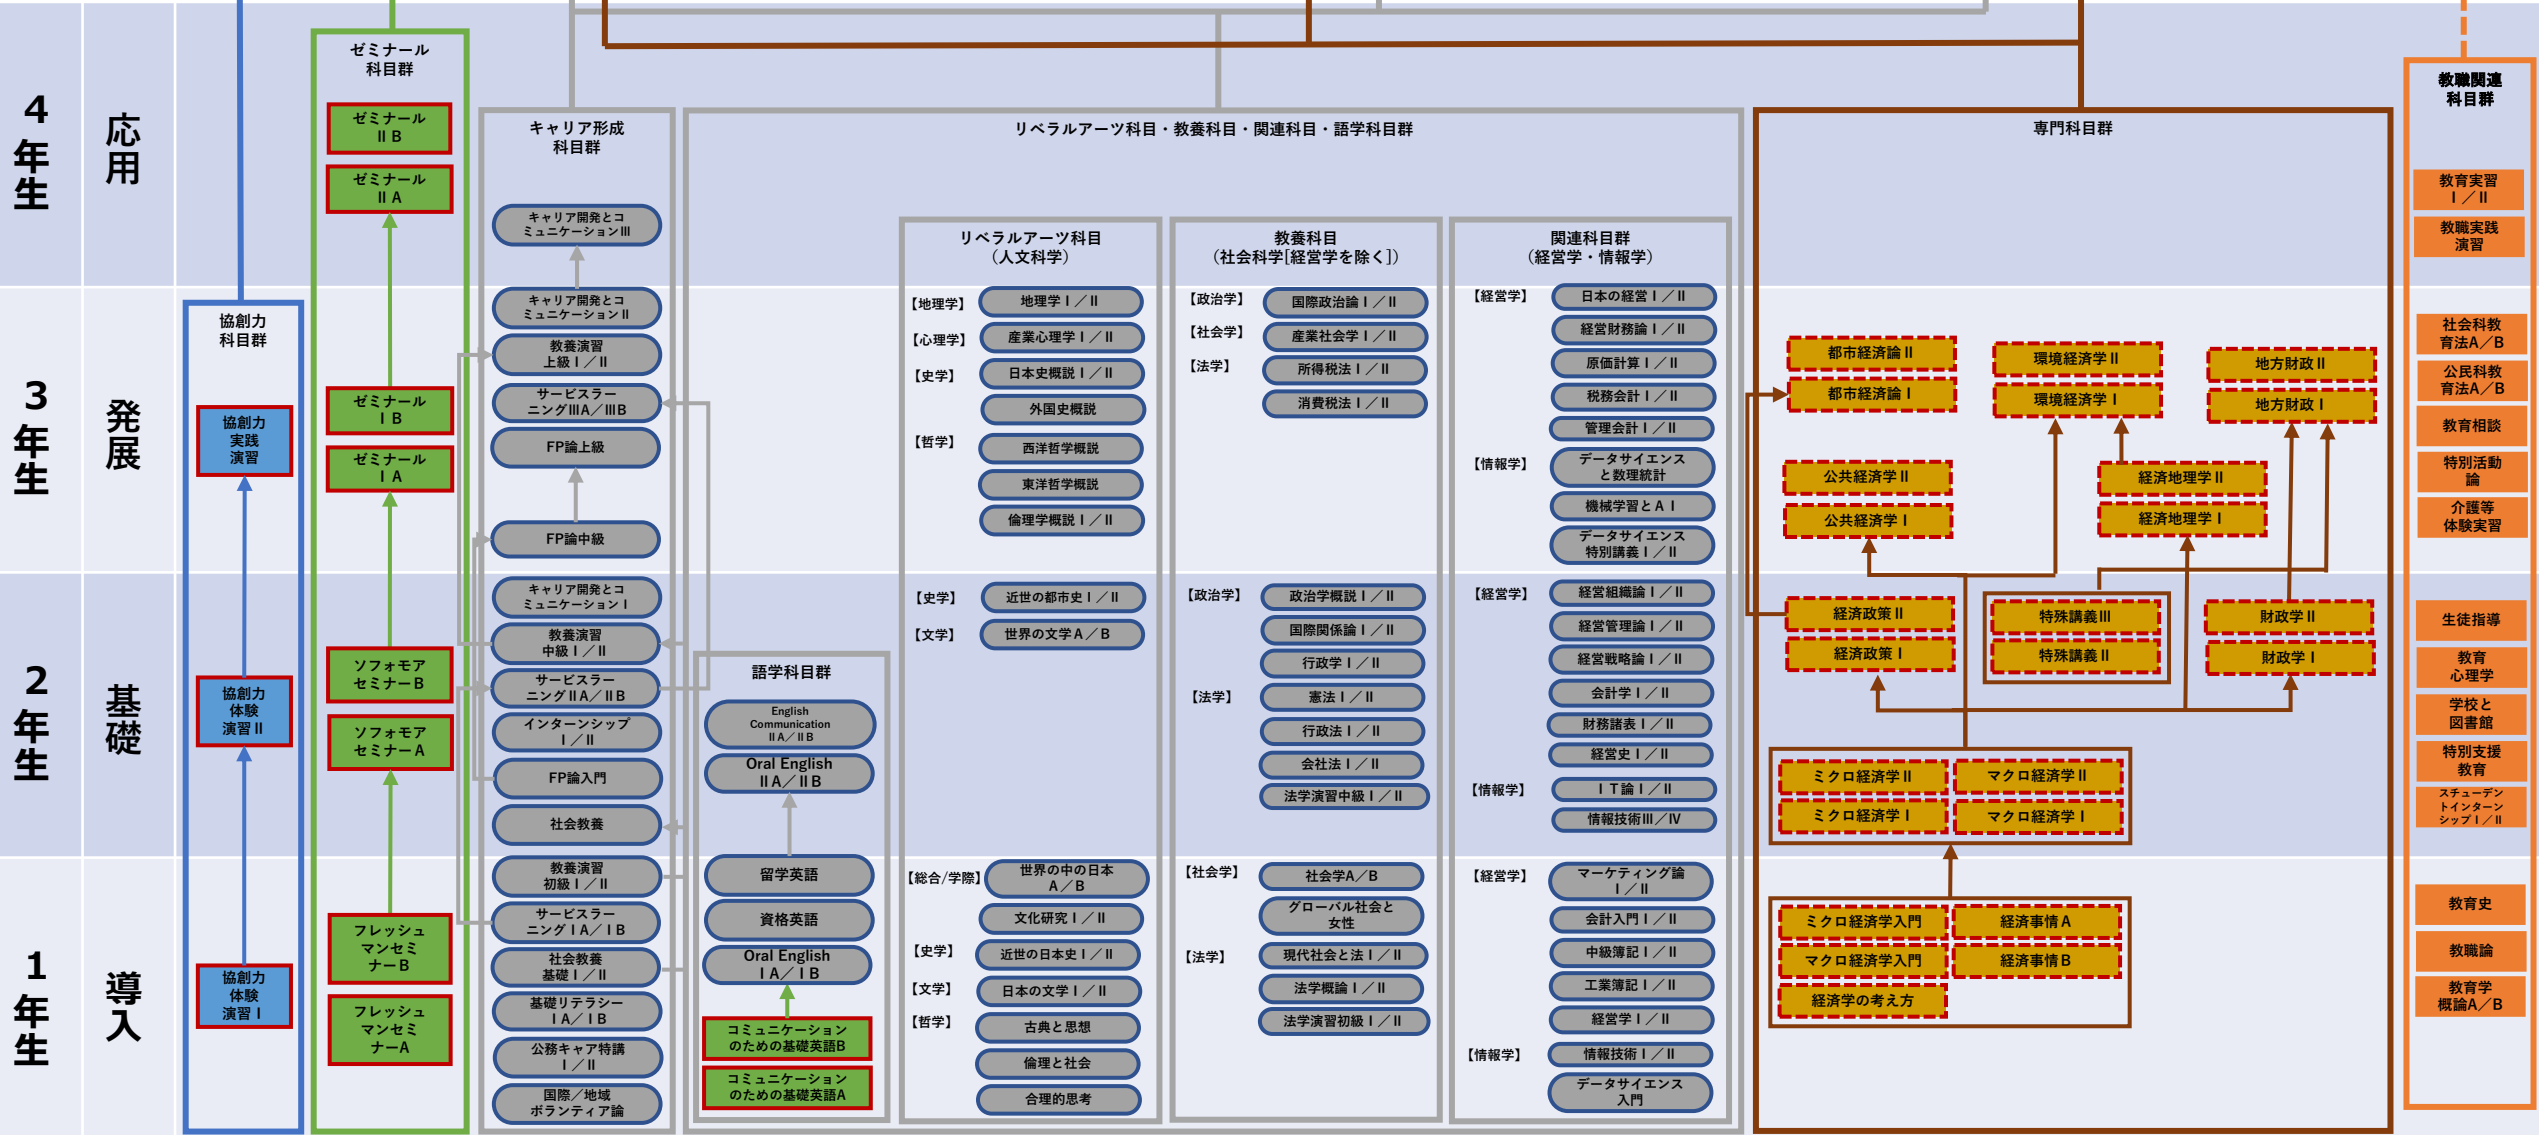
4年生 応用
3年生 発展
2年生 基礎
1年生 導入

協創力科目群
協創力実践演習
協創力体験演習Ⅱ
協創力体験演習Ⅰ

ゼミナール科目群
ゼミナールⅡB
ゼミナールⅡA
ゼミナールⅠB
ゼミナールⅠA
ソフォモアセミナーB
ソフォモアセミナーA
フレッシュマンセミナーB
フレッシュマンセミナーA

キャリア形成科目群
キャリア開発とコミュニケーションⅢ
キャリア開発とコミュニケーションⅡ
教養演習上級Ⅰ／Ⅱ
サービスラーニングⅢA／ⅢB
FP論上級
FP論中級
キャリア開発とコミュニケーションⅠ
教養演習中級Ⅰ／Ⅱ
サービスラーニングⅡA／ⅡB
インターンシップⅠ／Ⅱ
FP論入門
社会教養
教養演習初級Ⅰ／Ⅱ
サービスラーニングⅠA／ⅠB
社会教養基礎Ⅰ／Ⅱ
基礎リテラシーⅠA／ⅠB
公務キャリア特講Ⅰ／Ⅱ
国際／地域ボランティア論

リベラルアーツ科目・教養科目・関連科目・語学科目群

語学科目群
English Communication ⅡA／ⅡB
Oral English ⅡA／ⅡB
留学英語
資格英語
Oral English ⅠA／ⅠB
コミュニケーションのための基礎英語B
コミュニケーションのための基礎英語A

リベラルアーツ科目（人文科学）
【地理学】 地理学Ⅰ／Ⅱ
【心理学】 産業心理学Ⅰ／Ⅱ
【史学】 日本史概説Ⅰ／Ⅱ
外国史概説
【哲学】 西洋哲学概説
東洋哲学概説
倫理学概説Ⅰ／Ⅱ
【史学】 近世の都市史Ⅰ／Ⅱ
【文学】 世界の文学A／B
【総合/学際】 世界の中の日本A／B
文化研究Ⅰ／Ⅱ
【史学】 近世の日本史Ⅰ／Ⅱ
【文学】 日本の文学Ⅰ／Ⅱ
【哲学】 古典と思想
倫理と社会
合理的思考

教養科目（社会科学[経営学を除く]）
【政治学】 国際政治論Ⅰ／Ⅱ
【社会学】 産業社会学Ⅰ／Ⅱ
【法学】 所得税法Ⅰ／Ⅱ
消費税法Ⅰ／Ⅱ
【政治学】 政治学概説Ⅰ／Ⅱ
国際関係論Ⅰ／Ⅱ
行政学Ⅰ／Ⅱ
【法学】 憲法Ⅰ／Ⅱ
行政法Ⅰ／Ⅱ
会社法Ⅰ／Ⅱ
法学演習中級Ⅰ／Ⅱ
【社会学】 社会学A／B
グローバル社会と女性
【法学】 現代社会と法Ⅰ／Ⅱ
法学概論Ⅰ／Ⅱ
法学演習初級Ⅰ／Ⅱ

関連科目群（経営学・情報学）
【経営学】 日本の経営Ⅰ／Ⅱ
経営財務論Ⅰ／Ⅱ
原価計算Ⅰ／Ⅱ
税務会計Ⅰ／Ⅱ
管理会計Ⅰ／Ⅱ
【情報学】 データサイエンスと数理統計
機械学習とAⅠ
データサイエンス特別講義Ⅰ／Ⅱ
【経営学】 経営組織論Ⅰ／Ⅱ
経営管理論Ⅰ／Ⅱ
経営戦略論Ⅰ／Ⅱ
会計学Ⅰ／Ⅱ
財務諸表Ⅰ／Ⅱ
経営史Ⅰ／Ⅱ
【情報学】 ＩＴ論Ⅰ／Ⅱ
情報技術Ⅲ／Ⅳ
【経営学】 マーケティング論Ⅰ／Ⅱ
会計入門Ⅰ／Ⅱ
中級簿記Ⅰ／Ⅱ
工業簿記Ⅰ／Ⅱ
経営学Ⅰ／Ⅱ
【情報学】 情報技術Ⅰ／Ⅱ
データサイエンス入門

専門科目群
都市経済論Ⅱ
都市経済論Ⅰ
環境経済学Ⅱ
環境経済学Ⅰ
地方財政Ⅱ
地方財政Ⅰ
公共経済学Ⅱ
公共経済学Ⅰ
経済地理学Ⅱ
経済地理学Ⅰ
経済政策Ⅱ
経済政策Ⅰ
特殊講義Ⅲ
特殊講義Ⅱ
財政学Ⅱ
財政学Ⅰ
ミクロ経済学Ⅱ
マクロ経済学Ⅱ
ミクロ経済学Ⅰ
マクロ経済学Ⅰ
ミクロ経済学入門
経済事情A
マクロ経済学入門
経済事情B
経済学の考え方

教職関連科目群
教育実習Ⅰ／Ⅱ
教職実践演習
社会科教育法A／B
公民科教育法A／B
教育相談
特別活動論
介護等体験実習
生徒指導
教育心理学
学校と図書館
特別支援教育
スチューデントインターンシップⅠ／Ⅱ
教育史
教職論
教育学概論A／B